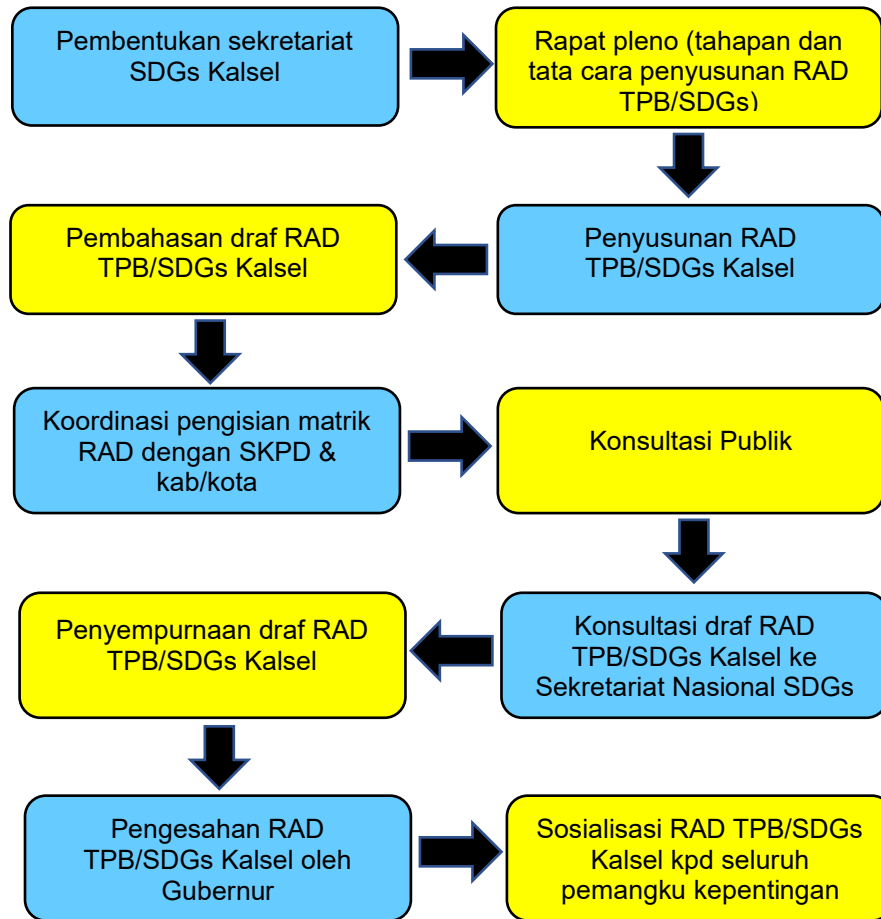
Pembentukan sekretariat SDGs Kalsel

Rapat pleno (tahapan dan tata cara penyusunan RAD TPB/SDGs)

Penyusunan RAD TPB/SDGs Kalsel

Pembahasan draf RAD TPB/SDGs Kalsel

Koordinasi pengisian matrik RAD dengan SKPD & kab/kota

Konsultasi Publik

Konsultasi draf RAD TPB/SDGs Kalsel ke Sekretariat Nasional SDGs

Penyempurnaan draf RAD TPB/SDGs Kalsel

Pengesahan RAD TPB/SDGs Kalsel oleh Gubernur

Sosialisasi RAD TPB/SDGs Kalsel kpd seluruh pemangku kepentingan